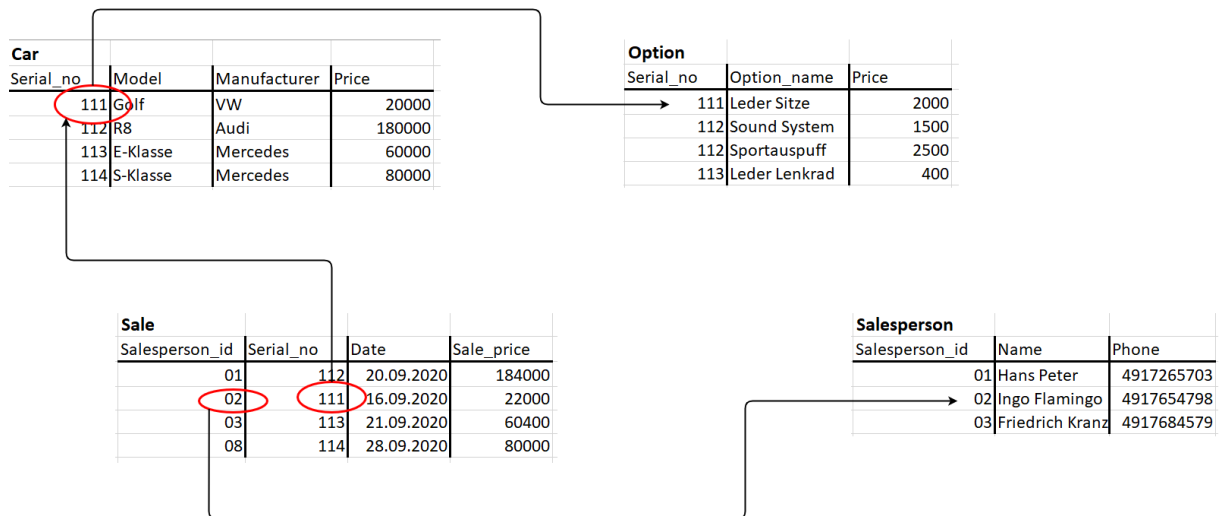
**Car**

| Serial_no | Model | Manufacturer | Price |
|---|---|---|---|
| 111 | Golf | VW | 20000 |
| 112 | R8 | Audi | 180000 |
| 113 | E-Klasse | Mercedes | 60000 |
| 114 | S-Klasse | Mercedes | 80000 |

**Option**

| Serial_no | Option_name | Price |
|---|---|---|
| 111 | Leder Sitze | 2000 |
| 112 | Sound System | 1500 |
| 112 | Sportauspuff | 2500 |
| 113 | Leder Lenkrad | 400 |

**Sale**

| Salesperson_id | Serial_no | Date | Sale_price |
|---|---|---|---|
| 01 | 112 | 20.09.2020 | 184000 |
| 02 | 111 | 16.09.2020 | 22000 |
| 03 | 113 | 21.09.2020 | 60400 |
| 08 | 114 | 28.09.2020 | 80000 |

**Salesperson**

| Salesperson_id | Name | Phone |
|---|---|---|
| 01 | Hans Peter | 4917265703 |
| 02 | Ingo Flamingo | 4917654798 |
| 03 | Friedrich Kranz | 4917684579 |